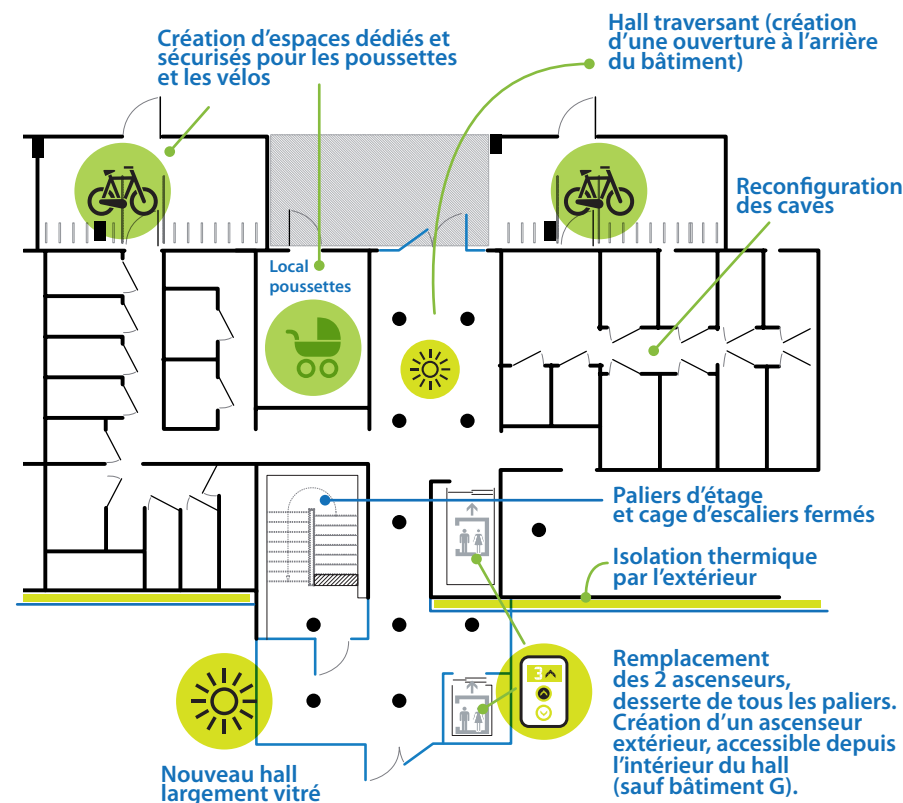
Création d'espaces dédiés et sécurisés pour les poussettes et les vélos

Hall traversant (création d'une ouverture à l'arrière du bâtiment)

Reconfiguration des caves

Local poussettes

Paliers d'étage et cage d'escaliers fermés

Isolation thermique par l'extérieur

3

Remplacement des 2 ascenseurs, desserte de tous les paliers. Création d'un ascenseur extérieur, accessible depuis l'intérieur du hall (sauf bâtiment G).

Nouveau hall largement vitré